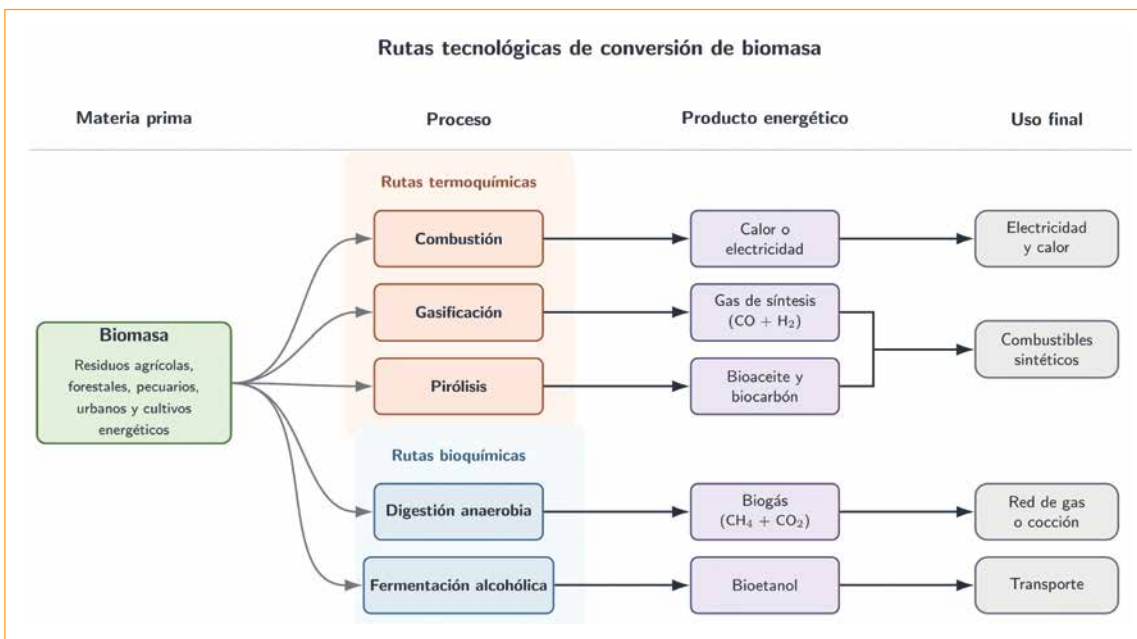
Rutas tecnológicas de conversión de biomasa

Materia prima

Proceso

Producto energético

Uso final

Biomasa

Residuos agrícolas, forestales, pecuarios, urbanos y cultivos energéticos

Rutas termoquímicas

Combustión

Gasificación

Pirólisis

Rutas bioquímicas

Digestión anaerobia

Fermentación alcohólica

Calor o electricidad

Gas de síntesis ($CO + H_2$)

Bioaceite y biocarbón

Biogás ($CH_4 + CO_2$)

Bioetanol

Electricidad y calor

Combustibles sintéticos

Red de gas o cocción

Transporte